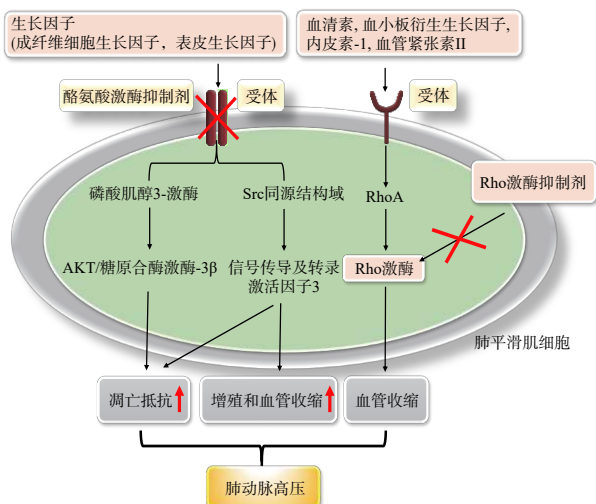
生长因子
(成纤维细胞生长因子，表皮生长因子)

血清素，血小板衍生生长因子，内皮素-1，血管紧张素II

酪氨酸激酶抑制剂

受体

受体

磷酸肌醇3-激酶

Src同源结构域

RhoA

Rho激酶抑制剂

AKT/糖原合酶激酶-3β

信号传导及转录激活因子3

Rho激酶

肺平滑肌细胞

凋亡抵抗

增殖和血管收缩

血管收缩

肺动脉高压